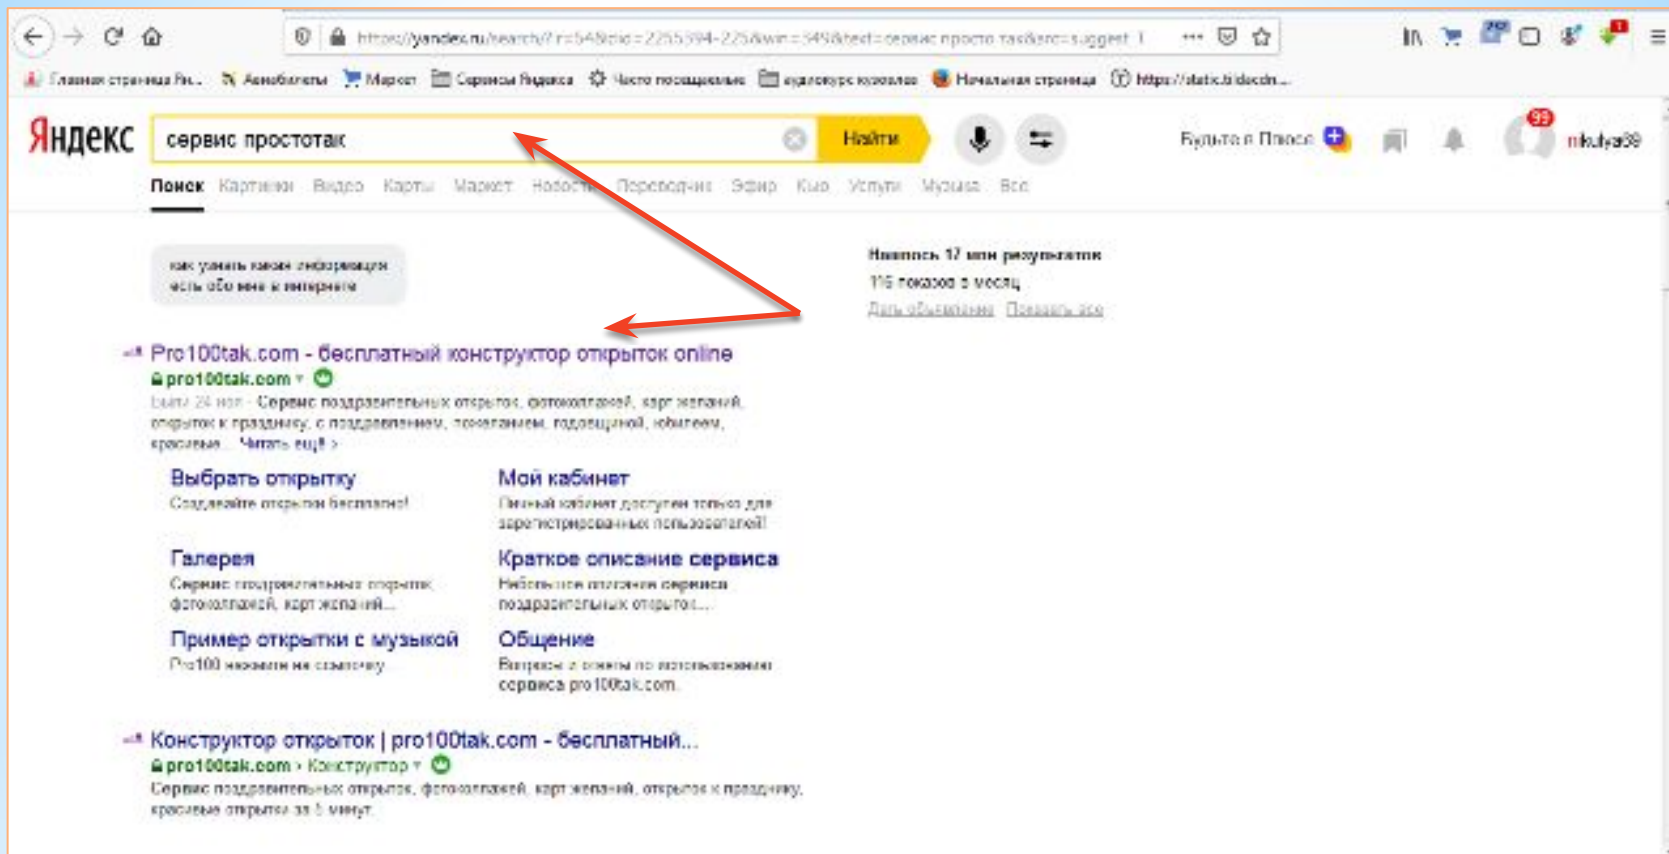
https://yandex.ru/search/?lr=54&clid=2255394-225&win=349&text=сервис просто так&src=suggest_1

Главная страница Ya... Авиабилеты Маркет Сервисы Яндекса Часто посещаемые аудиокурс курсалис Начальная страница https://static.t/decdn...

Яндекс

сервис простотак

Найти

Будьте в Плюсе

mikulya99

Поиск Картинки Видео Карты Маркет Новости Переводчик Эфир Кью Услуги Музыка Все

как узнать какая информация есть обо мне в интернете

Нашлось 17 млн результатов
116 показов в месяц
Дать объявление Показать все

Pro100tak.com - бесплатный конструктор открыток online
pro100tak.com
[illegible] · Сервис поздравительных открыток, фотоколлажей, карт желаний, открыток к празднику, с поздравлением, пожеланием, годовщиной, юбилеем, красивые... Читать ещё ›

Выбрать открытку
Создавайте открытки бесплатно!

Мой кабинет
Личный кабинет доступен только для зарегистрированных пользователей!

Галерея
Сервис поздравительных открыток, фотоколлажей, карт желаний...

Краткое описание сервиса
Небольшое описание сервиса поздравительных открыток...

Пример открытки с музыкой
Pro100 нажмите на ссылку

Общение
Вопросы и ответы по использованию сервиса pro100tak.com

Конструктор открыток | pro100tak.com - бесплатный...
pro100tak.com › Конструктор
Сервис поздравительных открыток, фотоколлажей, карт желаний, открыток к празднику, красивые открытки за 5 минут.